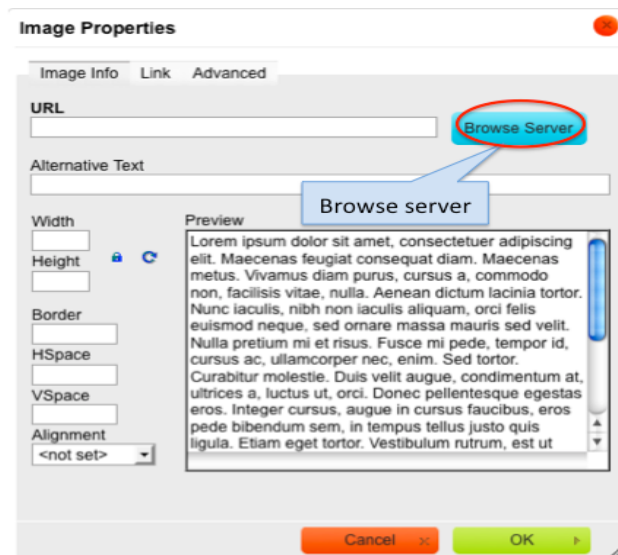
Image Properties

Image Info Link Advanced

URL

Browse Server

Alternative Text

Browse server

Width

Height

Border

HSpace

VSpace

Alignment

<not set>

Preview

Lorem ipsum dolor sit amet, consectetuer adipiscing elit. Maecenas feugiat consequat diam. Maecenas metus. Vivamus diam purus, cursus a, commodo non, facilisis vitae, nulla. Aenean dictum lacinia tortor. Nunc iaculis, nibh non iaculis aliquam, orci felis euismod neque, sed ornare massa mauris sed velit. Nulla pretium mi et risus. Fusce mi pede, tempor id, cursus ac, ullamcorper nec, enim. Sed tortor. Curabitur molestie. Duis velit augue, condimentum at, ultrices a, luctus ut, orci. Donec pellentesque egestas eros. Integer cursus, augue in cursus faucibus, eros pede bibendum sem, in tempus tellus justo quis ligula. Etiam eget tortor. Vestibulum rutrum, est ut

Cancel

OK